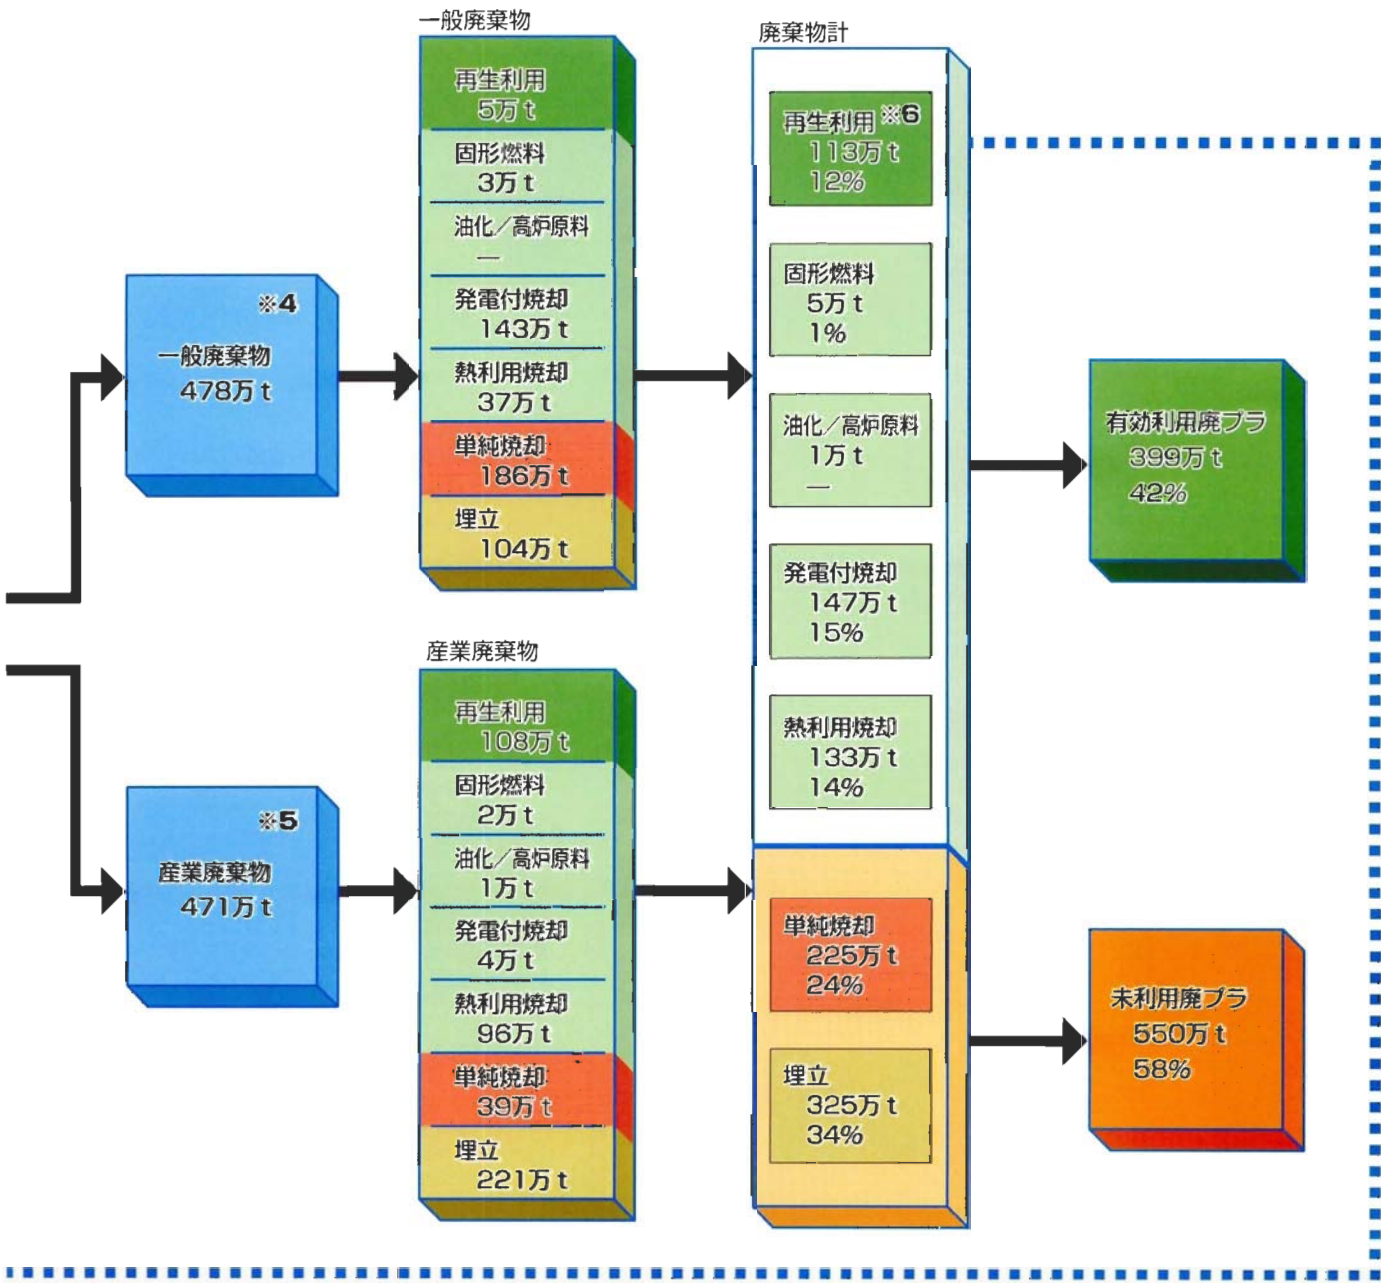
※4
一般廃棄物
478万 t

※5
産業廃棄物
471万 t

一般廃棄物

再生利用
5万 t

固形燃料
3万 t

油化／高炉原料
—

発電付焼却
143万 t

熱利用焼却
37万 t

単純焼却
186万 t

埋立
104万 t

産業廃棄物

再生利用
108万 t

固形燃料
2万 t

油化／高炉原料
1万 t

発電付焼却
4万 t

熱利用焼却
96万 t

単純焼却
39万 t

埋立
221万 t

廃棄物計

再生利用 ※6
113万 t
12%

固形燃料
5万 t
1%

油化／高炉原料
1万 t
—

発電付焼却
147万 t
15%

熱利用焼却
133万 t
14%

単純焼却
225万 t
24%

埋立
325万 t
34%

有効利用廃プラ
399万 t
42%

未利用廃プラ
550万 t
58%